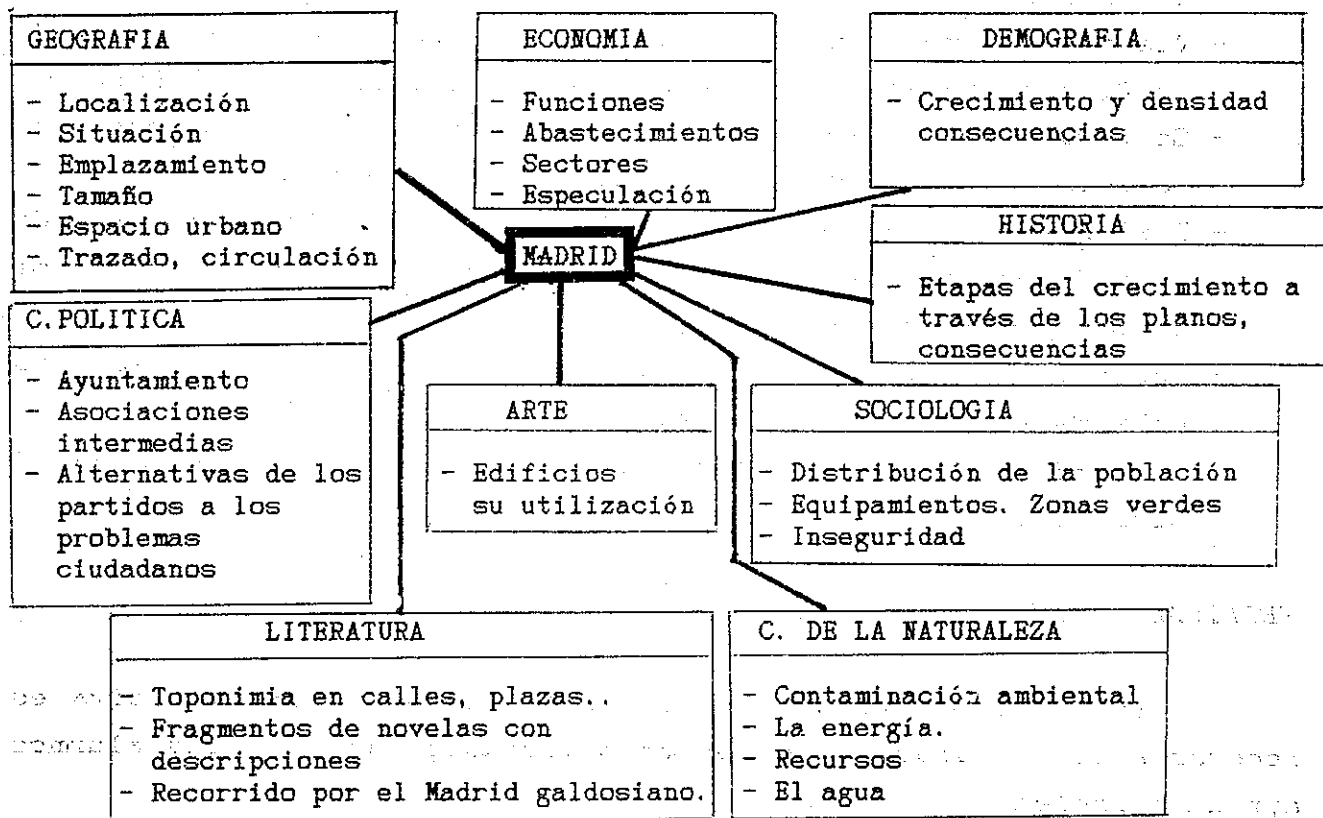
GEOGRAFIA

- Localización
- Situación
- Emplazamiento
- Tamaño
- Espacio urbano
- Trazado, circulación

ECONOMIA

- Funciones
- Abastecimientos
- Sectores
- Especulación

DEMOGRAFIA

- Crecimiento y densidad consecuencias

MADRID

HISTORIA

- Etapas del crecimiento a través de los planos, consecuencias

C. POLITICA

- Ayuntamiento
- Asociaciones intermedias
- Alternativas de los partidos a los problemas ciudadanos

ARTE

- Edificios su utilización

SOCIOLOGIA

- Distribución de la población
- Equipamientos. Zonas verdes
- Inseguridad

LITERATURA

- Toponimia en calles, plazas..
- Fragmentos de novelas con descripciones
- Recorrido por el Madrid galdosiano.

C. DE LA NATURALEZA

- Contaminación ambiental
- La energía.
- Recursos
- El agua